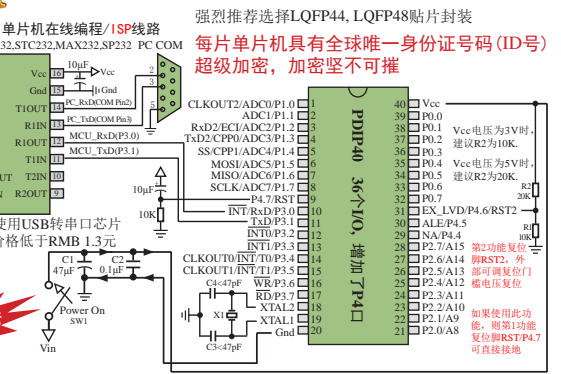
单片机在线编程/ISP线路
32,STC232,MAX232,SP232 PC COM

强烈推荐选择LQFP44, LQFP48贴片封装

每片单片机具有全球唯一身份证号码(ID号)
超级加密，加密坚不可摧

Vcc
10μF
Vcc
Gnd
PC_RxD(COM Pin2)
T1OUT
PC_TxD(COM Pin3)
R1IN
MCU_RxD(P3.0)
R1OUT
MCU_TxD(P3.1)
T1IN
T2IN
R2OUT
2
3
5

使用USB转串口芯片
价格低于RMB 1.3元

CLKOUT2/ADC0/P1.0 1
ADC1/P1.1 2
RxD2/ECI/ADC2/P1.2 3
TxD2/CPP0/ADC3/P1.3 4
SS/CPP1/ADC4/P1.4 5
MOSI/ADC5/P1.5 6
MISO/ADC6/P1.6 7
SCLK/ADC7/P1.7 8
P4.7/RST 9
INT/RxD/P3.0 10
TxD/P3.1 11
INT0/P3.2 12
INT1/P3.3 13
CLKOUT0/INT/T0/P3.4 14
CLKOUT1/INT/T1/P3.5 15
WR/P3.6 16
RD/P3.7 17
XTAL2 18
XTAL1 19
Gnd 20

PDIP40 36个I/O, 增加了P4口

40 Vcc
39 P0.0
38 P0.1
37 P0.2
36 P0.3
35 P0.4
34 P0.5
33 P0.6
32 P0.7
31 EX_LVD/P4.6/RST2
30 ALE/P4.5
29 NA/P4.4
28 P2.7/A15
27 P2.6/A14
26 P2.5/A13
25 P2.4/A12
24 P2.3/A11
23 P2.2/A10
22 P2.1/A9
21 P2.0/A8

Vcc电压为3V时，建议R2为10K.
Vcc电压为5V时，建议R2为20K.

R2 20K
R1 10K

10μF
10K
C1 47μF
C2 0.1μF
Power On SW1
Vin
C4<47pF
X1
C3<47pF

第2功能复位脚RST2，外部可调复位门槛电压复位

如果使用此功能，则第1功能复位脚RST/P4.7可直接接地